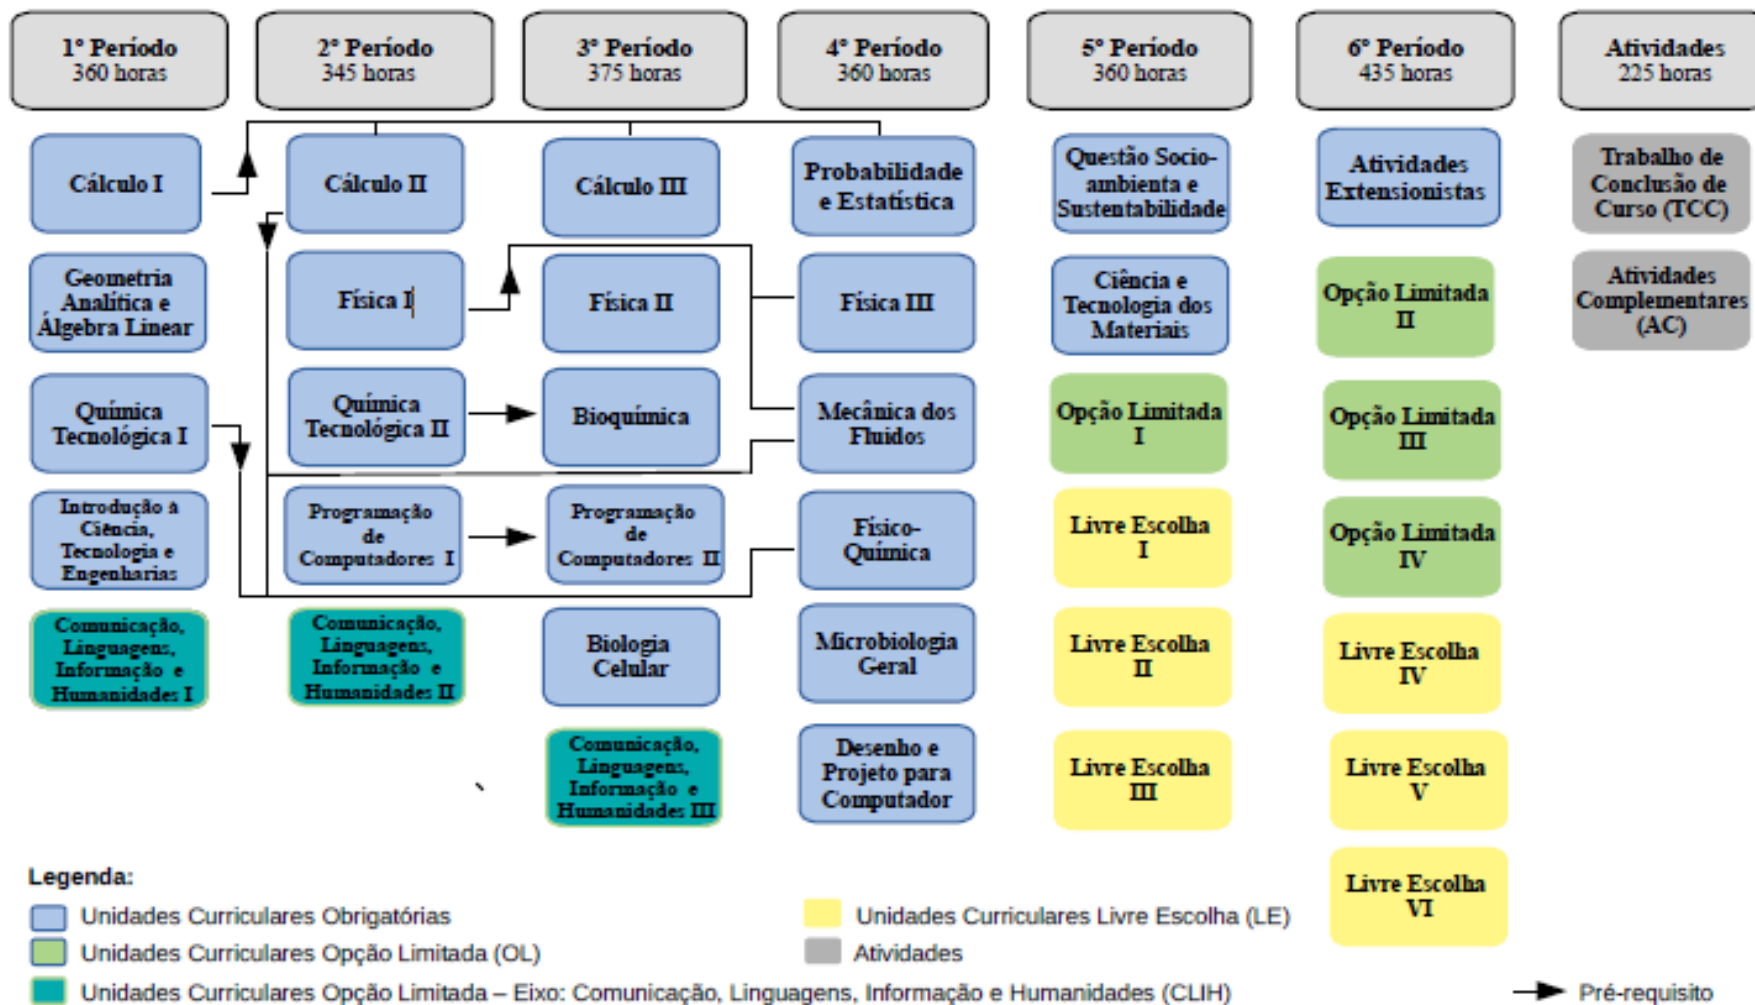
1° Período
360 horas

Cálculo I

Geometria Analítica e Álgebra Linear

Química Tecnológica I

Introdução à Ciência, Tecnologia e Engenharias

Comunicação, Linguagens, Informação e Humanidades I

2° Período
345 horas

Cálculo II

Física I

Química Tecnológica II

Programação de Computadores I

Comunicação, Linguagens, Informação e Humanidades II

3° Período
375 horas

Cálculo III

Física II

Bioquímica

Programação de Computadores II

Biologia Celular

Comunicação, Linguagens, Informação e Humanidades III

4° Período
360 horas

Probabilidade e Estatística

Física III

Mecânica dos Fluidos

Físico-Química

Microbiologia Geral

Desenho e Projeto para Computador

5° Período
360 horas

Questão Socio-ambienta e Sustentabilidade

Ciência e Tecnologia dos Materiais

Opção Limitada I

Livre Escolha I

Livre Escolha II

Livre Escolha III

6° Período
435 horas

Atividades Extensionistas

Opção Limitada II

Opção Limitada III

Opção Limitada IV

Livre Escolha IV

Livre Escolha V

Livre Escolha VI

Atividades
225 horas

Trabalho de Conclusão de Curso (TCC)

Atividades Complementares (AC)

Legenda:
Unidades Curriculares Obrigatórias
Unidades Curriculares Opção Limitada (OL)
Unidades Curriculares Opção Limitada – Eixo: Comunicação, Linguagens, Informação e Humanidades (CLIH)
Unidades Curriculares Livre Escolha (LE)
Atividades
Pré-requisito